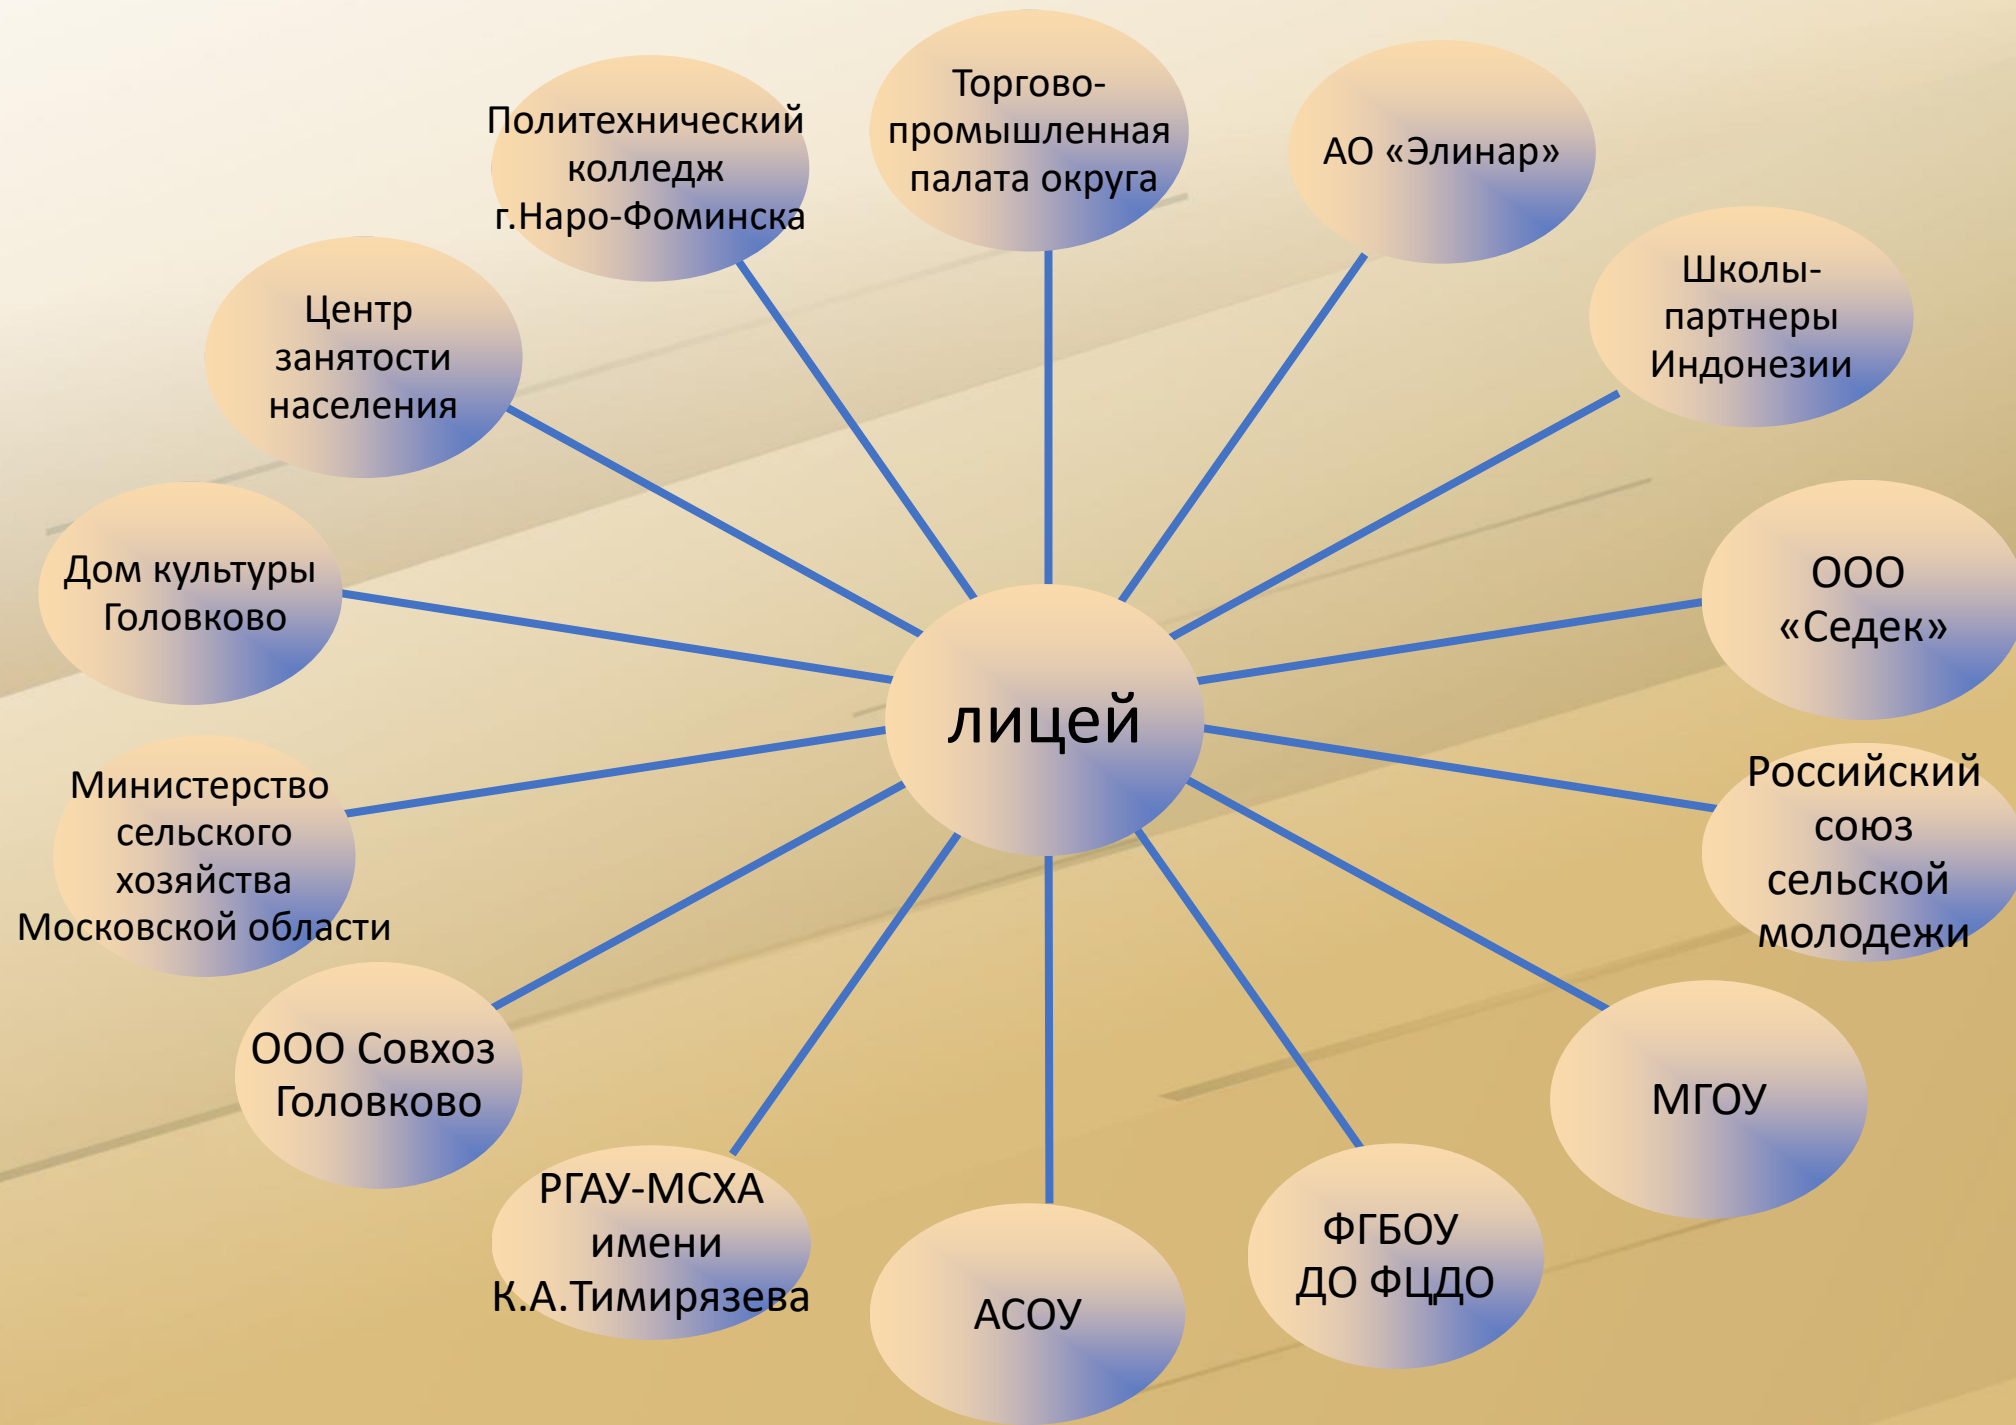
Политехнический колледж г.Наро-Фоминска

Торгово-промышленная палата округа

АО «Элинар»

Центр занятости населения

Школы-партнеры Индонезии

Дом культуры Головково

ООО «Седек»

лицей

Министерство сельского хозяйства Московской области

Российский союз сельской молодежи

ООО Совхоз Головково

МГОУ

РГАУ-МСХА имени К.А.Тимирязева

АСОУ

ФГБОУ ДО ФЦДО